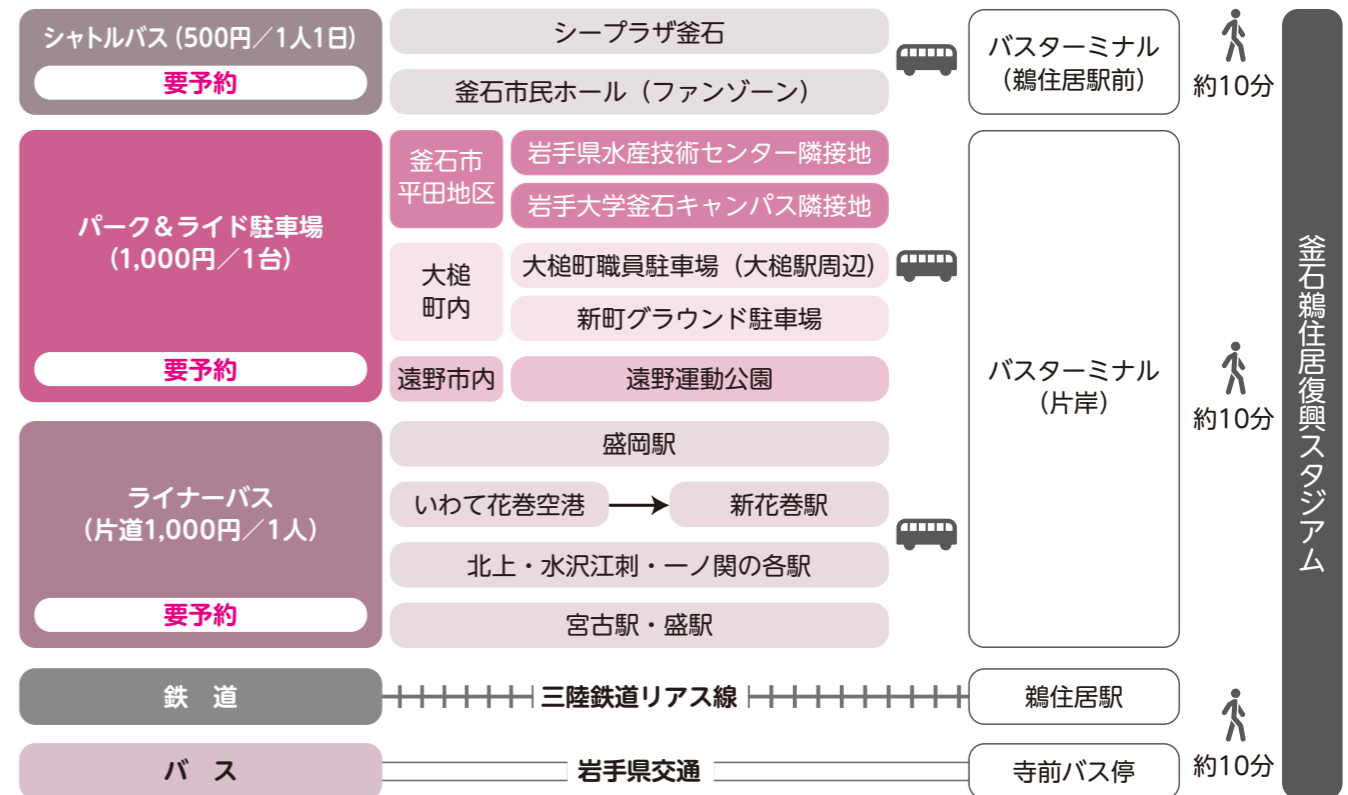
シャトルバス (500円／1人1日)
要予約

シープラザ釜石
釜石市民ホール（ファンゾーン）

バスターミナル（鵜住居駅前）

約10分

パーク＆ライド駐車場 (1,000円／1台)
要予約

釜石市平田地区
岩手県水産技術センター隣接地
岩手大学釜石キャンパス隣接地

大槌町内
大槌町職員駐車場（大槌駅周辺）
新町グラウンド駐車場

遠野市内
遠野運動公園

ライナーバス (片道1,000円／1人)
要予約

盛岡駅
いわて花巻空港 → 新花巻駅
北上・水沢江刺・一ノ関の各駅
宮古駅・盛駅

バスターミナル（片岸）

約10分

釜石鵜住居復興スタジアム

鉄　道
三陸鉄道リアス線
鵜住居駅

バ　ス
岩手県交通
寺前バス停

約10分